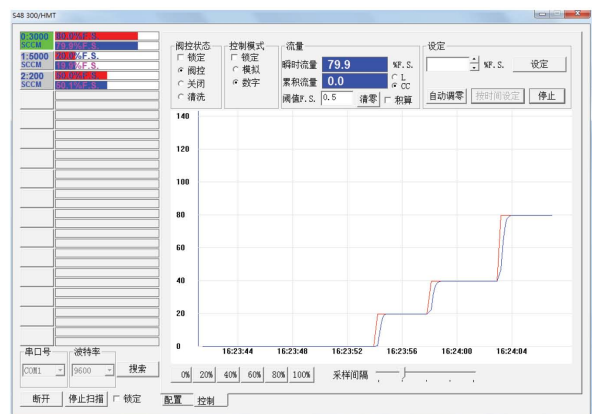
S48 300/HMT

0:3000 80.0%F.S.
SCCM 79.9%F.S.
1:5000 80.0%F.S.
SCCM 79.9%F.S.
2:200 80.0%F.S.
SCCM 80.1%F.S.

阀控状态
锁定
阀控
关闭
清洗

控制模式
锁定
模拟
数字

流量
瞬时流量 79.9 %F.S.
累积流量 0.0
L
CC
阈值F.S. 0.5 清零 积算

设定
%F.S. 设定
自动调零 按时间设定 停止

140
120
100
80
60
40
20
0
16:23:44 16:23:48 16:23:52 16:23:56 16:24:00 16:24:04

0% 20% 40% 60% 80% 100% 采样间隔

串口号 COM1
波特率 9600
搜索
断开 停止扫描 锁定
配置 控制